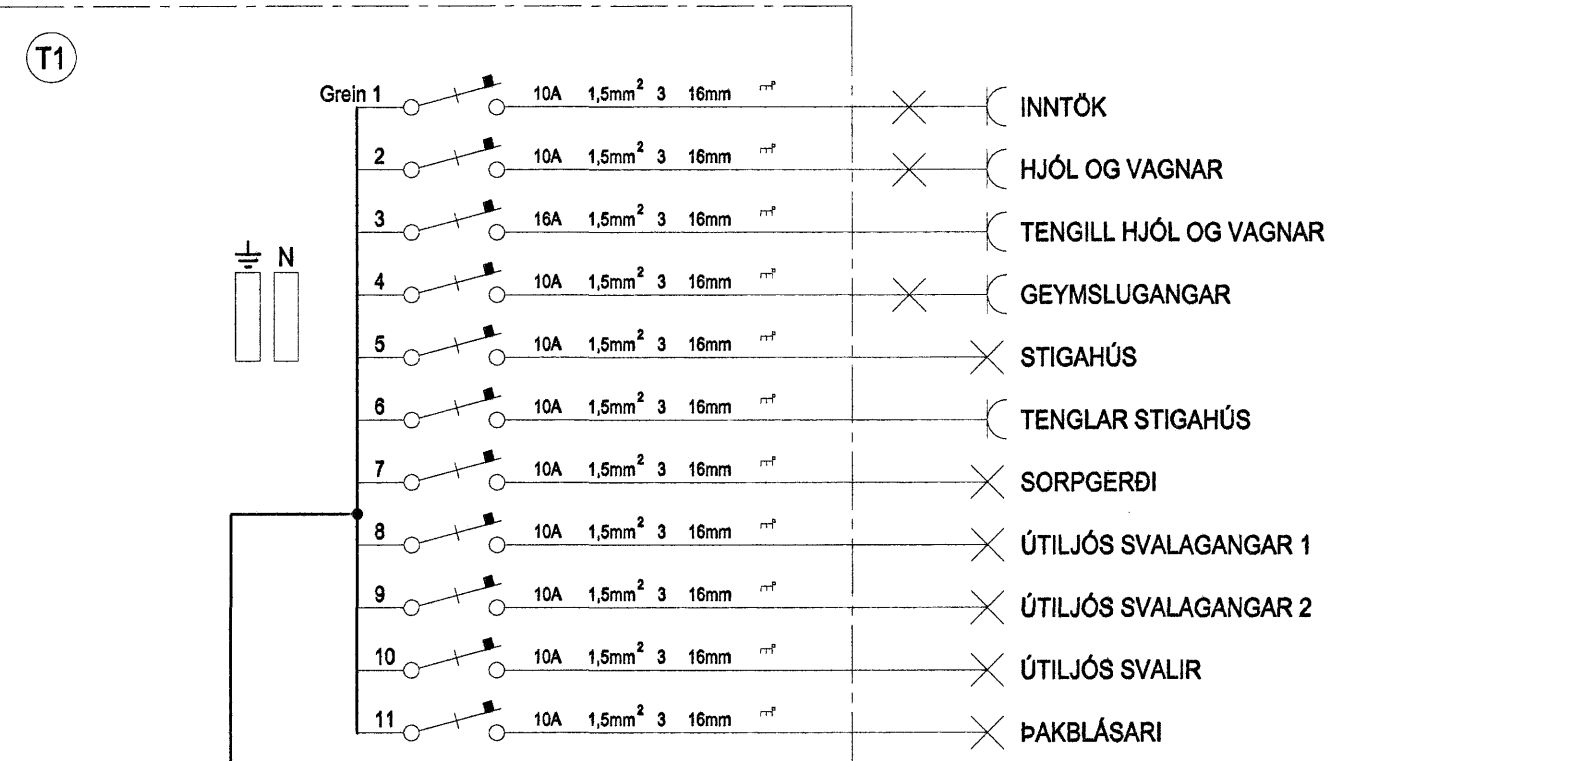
T1

N

Grein 1 10A $1{,}5mm^2$ 3 16mm INNTÖK

2 10A $1{,}5mm^2$ 3 16mm HJÓL OG VAGNAR

3 16A $1{,}5mm^2$ 3 16mm TENGILL HJÓL OG VAGNAR

4 10A $1{,}5mm^2$ 3 16mm GEYMSLUGANGAR

5 10A $1{,}5mm^2$ 3 16mm STIGAHÚS

6 10A $1{,}5mm^2$ 3 16mm TENGLAR STIGAHÚS

7 10A $1{,}5mm^2$ 3 16mm SORPGERÐI

8 10A $1{,}5mm^2$ 3 16mm ÚTILJÓS SVALAGANGAR 1

9 10A $1{,}5mm^2$ 3 16mm ÚTILJÓS SVALAGANGAR 2

10 10A $1{,}5mm^2$ 3 16mm ÚTILJÓS SVALIR

11 10A $1{,}5mm^2$ 3 16mm ÞAKBLÁSARI